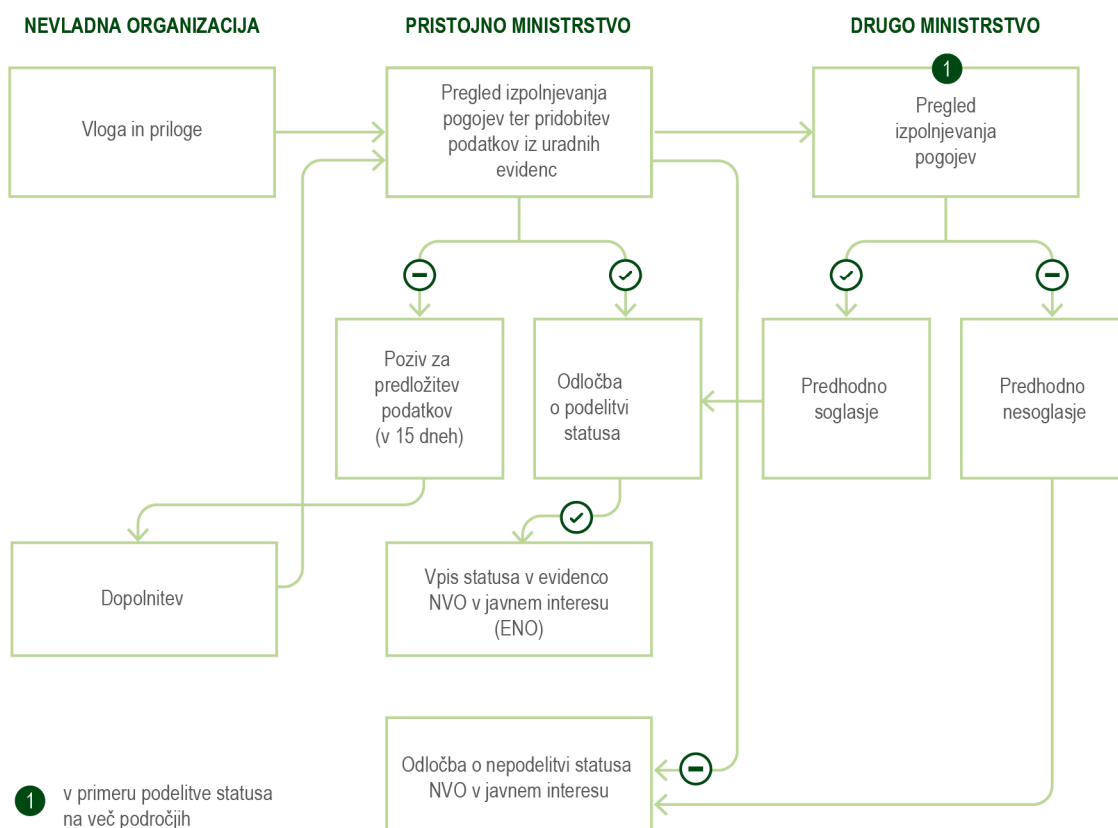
NEVLADNA ORGANIZACIJA

PRISTOJNO MINISTRSTVO

DRUGO MINISTRSTVO

Vloga in priloge

Pregled izpolnjevanja pogojev ter pridobitev podatkov iz uradnih evidenc

1

Pregled izpolnjevanja pogojev

Poziv za predložitev podatkov (v 15 dneh)

Odločba o podelitvi statusa

Predhodno soglasje

Predhodno nesoglasje

Dopolnitev

Vpis statusa v evidenco NVO v javnem interesu (ENO)

Odločba o nepodelitvi statusa NVO v javnem interesu

1 v primeru podelitve statusa na več področjih